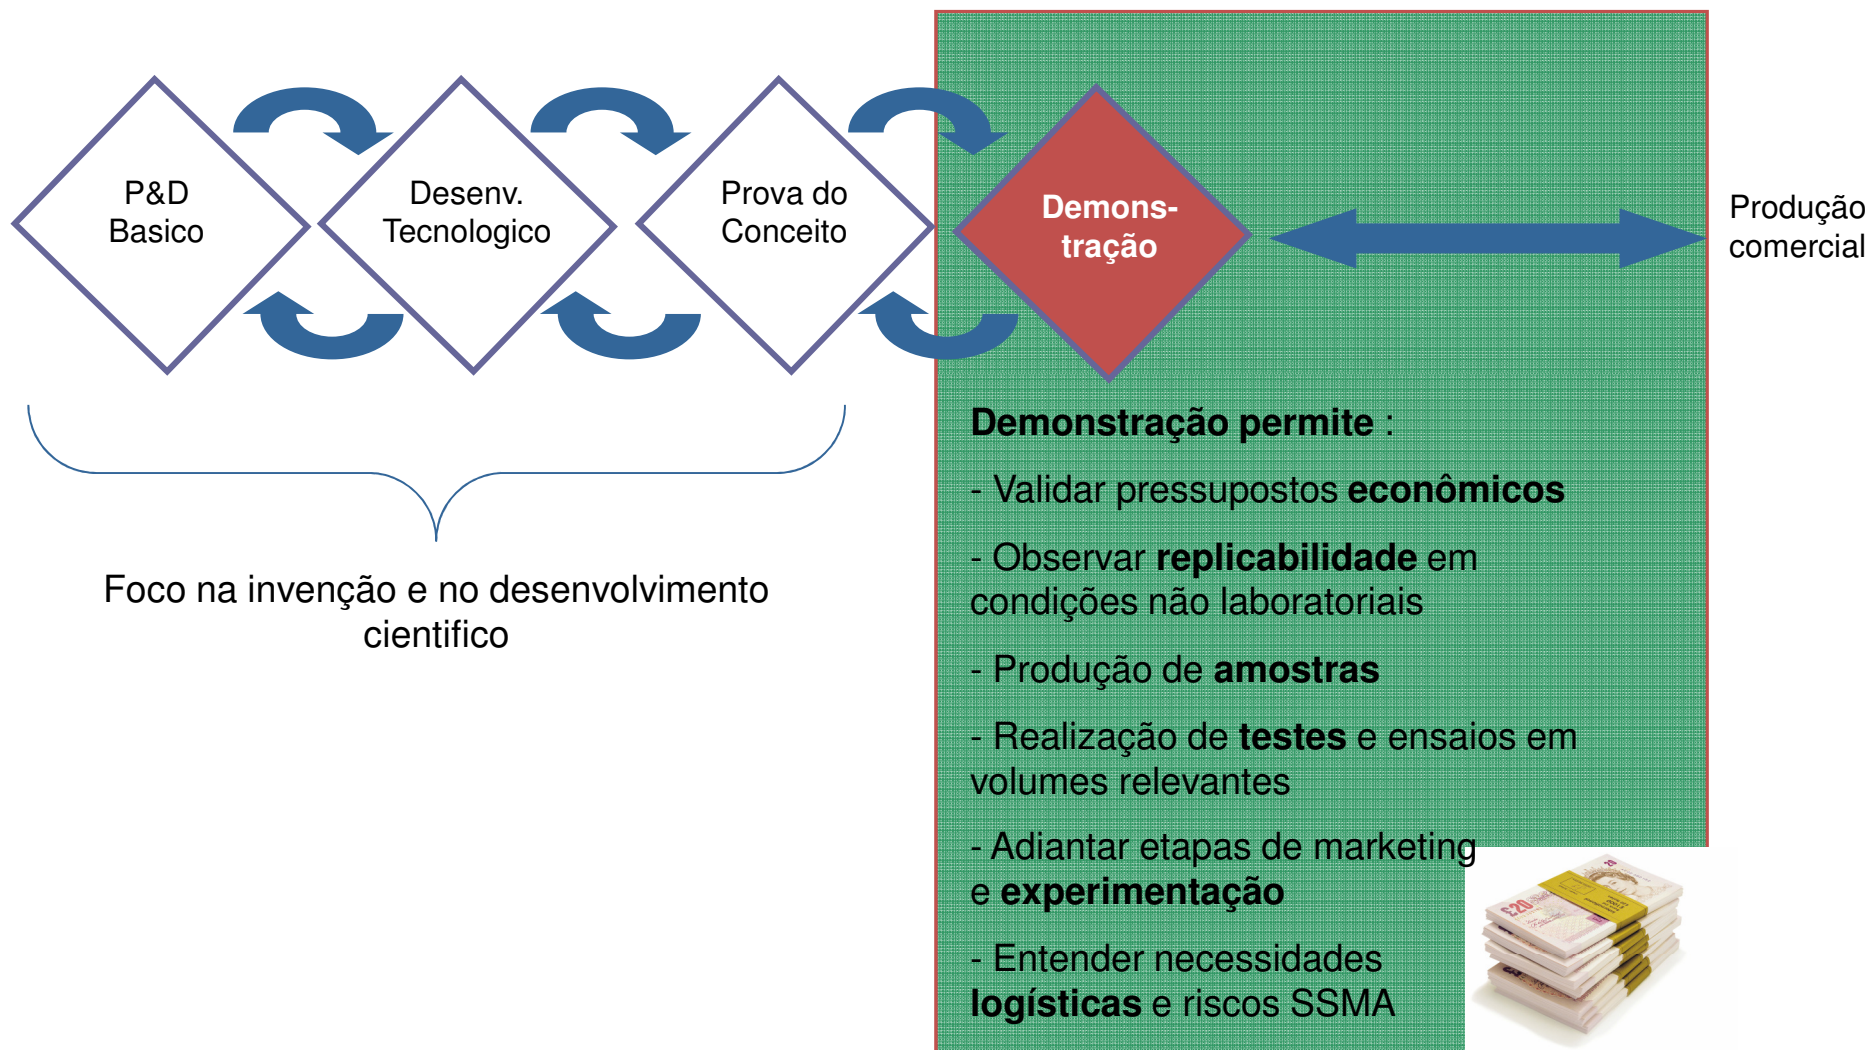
P&D Basico

Desenv. Tecnologico

Prova do Conceito

Demons-tração

Produção comercial

Foco na invenção e no desenvolvimento cientifico

**Demonstração permite** :

- Validar pressupostos **econômicos**

- Observar **replicabilidade** em condições não laboratoriais

- Produção de **amostras**

- Realização de **testes** e ensaios em volumes relevantes

- Adiantar etapas de marketing e **experimentação**

- Entender necessidades **logísticas** e riscos SSMA